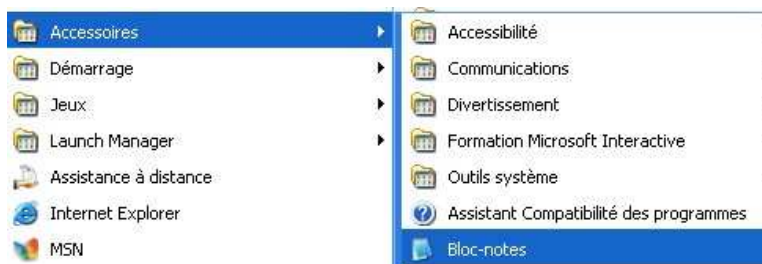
Accessoires
Démarrage
Jeux
Launch Manager
Assistance à distance
Internet Explorer
MSN

Accessibilité
Communications
Divertissement
Formation Microsoft Interactive
Outils système
Assistant Compatibilité des programmes
Bloc-notes